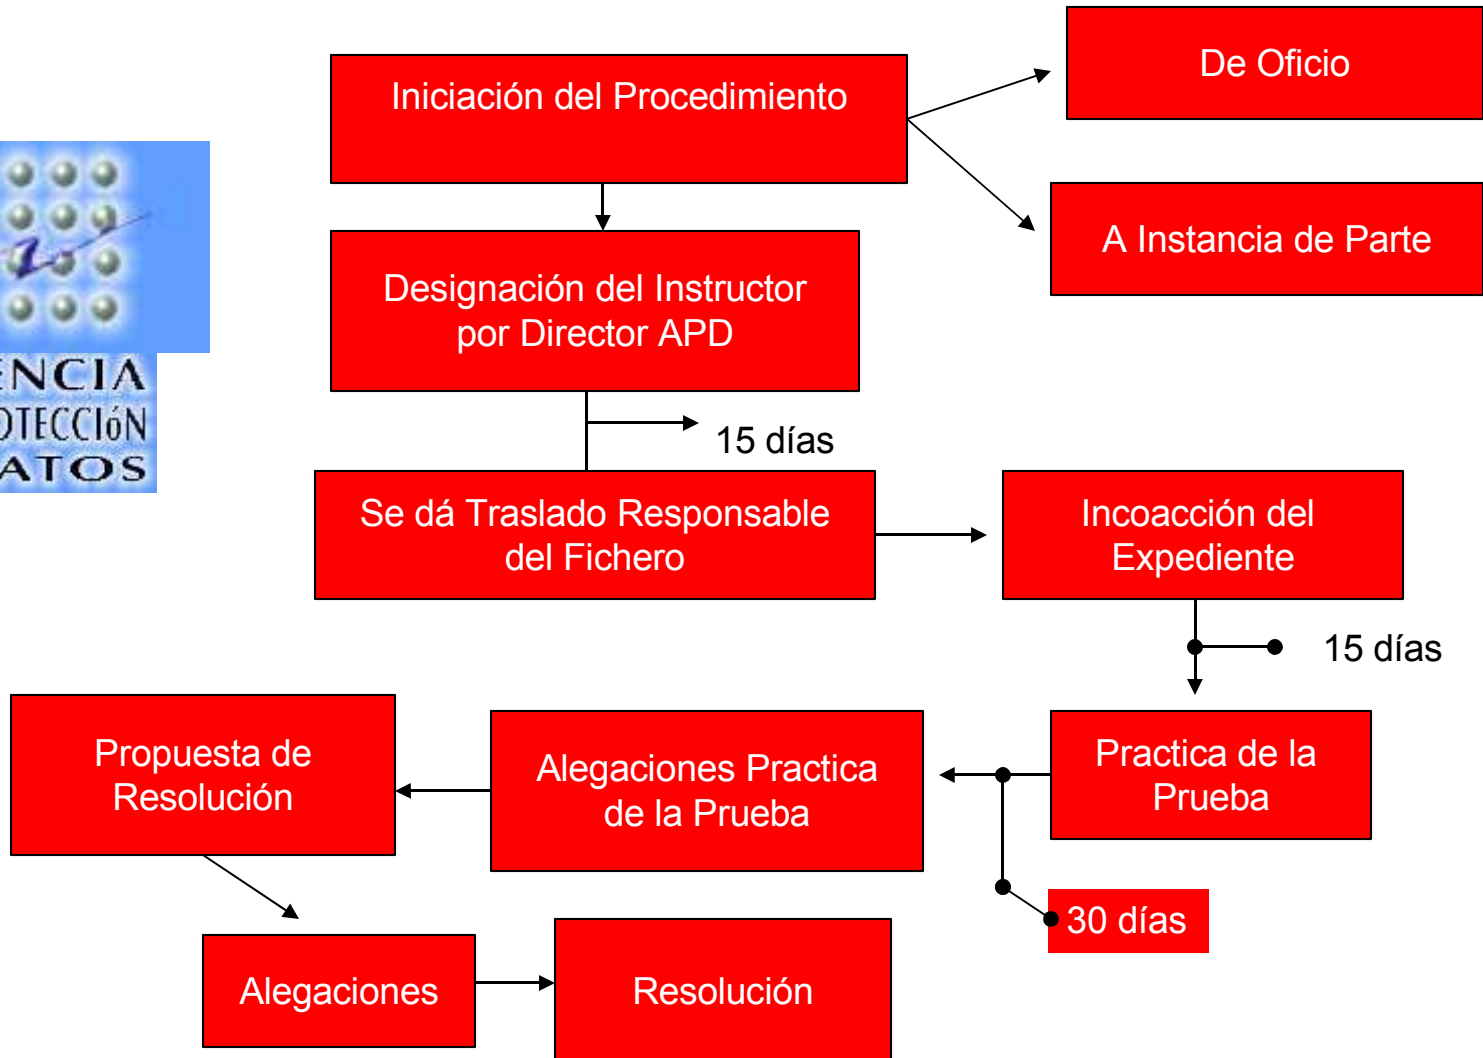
Iniciación del Procedimiento

De Oficio

A Instancia de Parte

Designación del Instructor por Director APD

15 días

Se dá Traslado Responsable del Fichero

Incoacción del Expediente

15 días

Practica de la Prueba

Alegaciones Practica de la Prueba

Propuesta de Resolución

30 días

Alegaciones

Resolución

ENCIA
OTECCIóN
ATOS